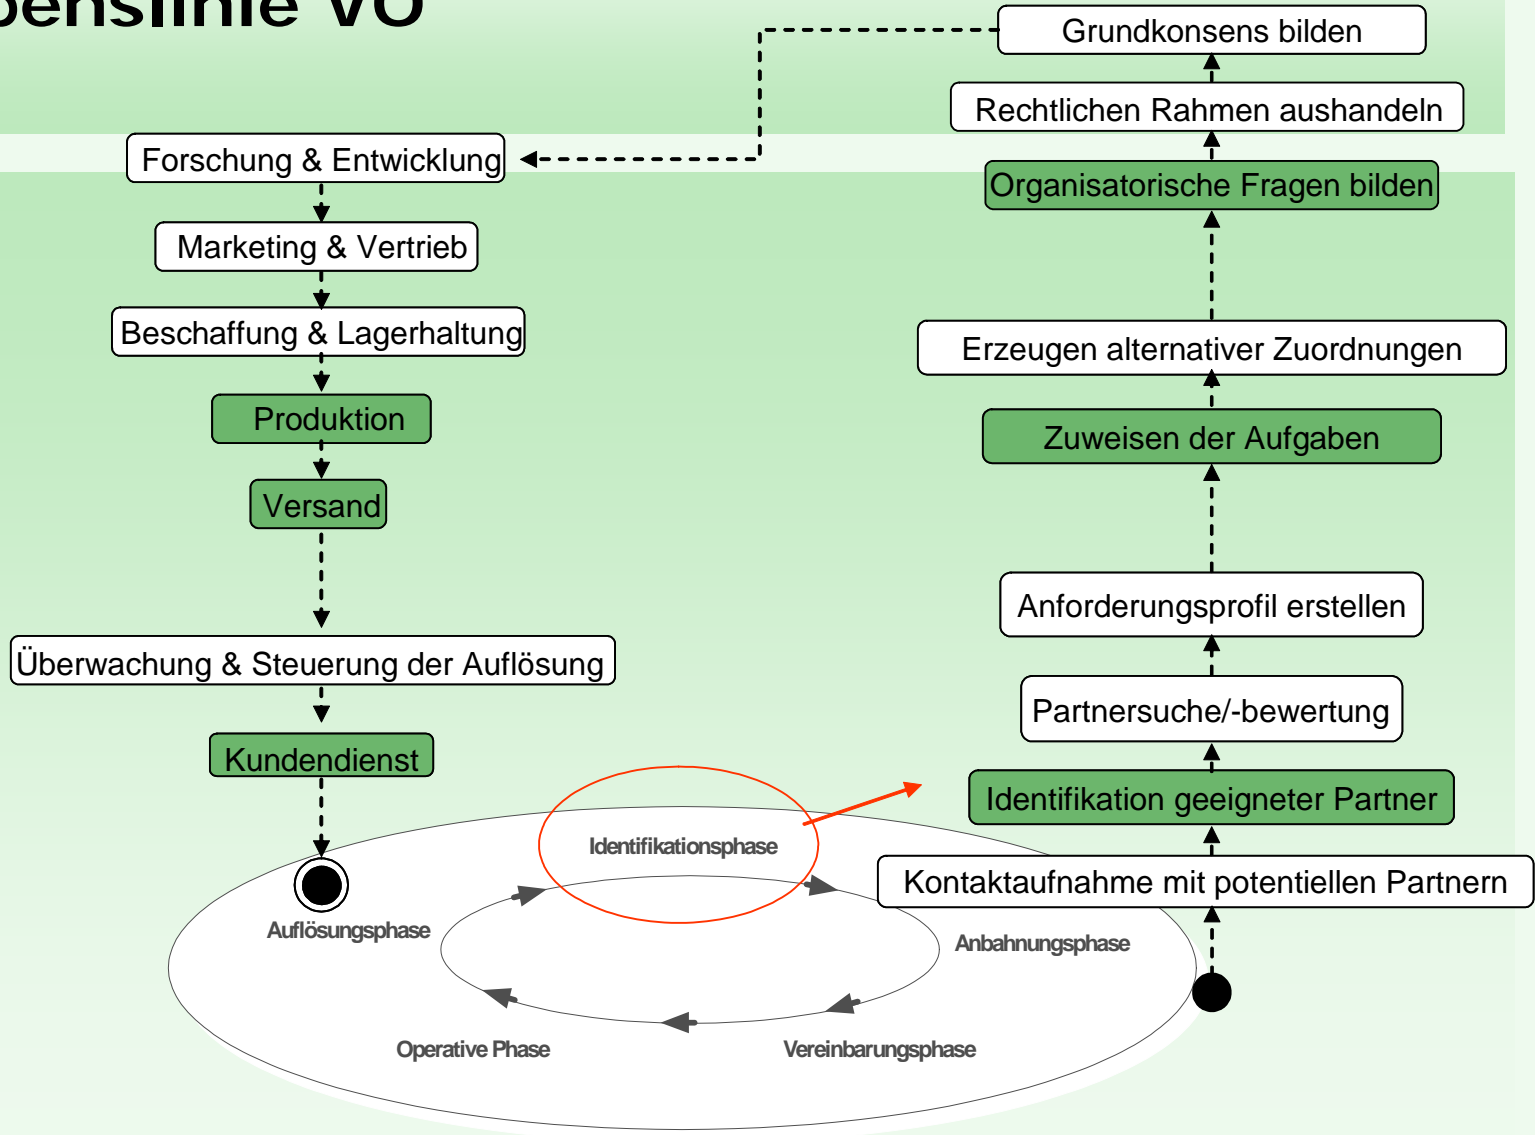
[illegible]enslinie VO

Grundkonsens bilden

Rechtlichen Rahmen aushandeln

Organisatorische Fragen bilden

Erzeugen alternativer Zuordnungen

Zuweisen der Aufgaben

Anforderungsprofil erstellen

Partnersuche/-bewertung

Identifikation geeigneter Partner

Kontaktaufnahme mit potentiellen Partnern

Forschung & Entwicklung

Marketing & Vertrieb

Beschaffung & Lagerhaltung

Produktion

Versand

Überwachung & Steuerung der Auflösung

Kundendienst

Identifikationsphase

Auflösungsphase

Anbahnungsphase

Operative Phase

Vereinbarungsphase